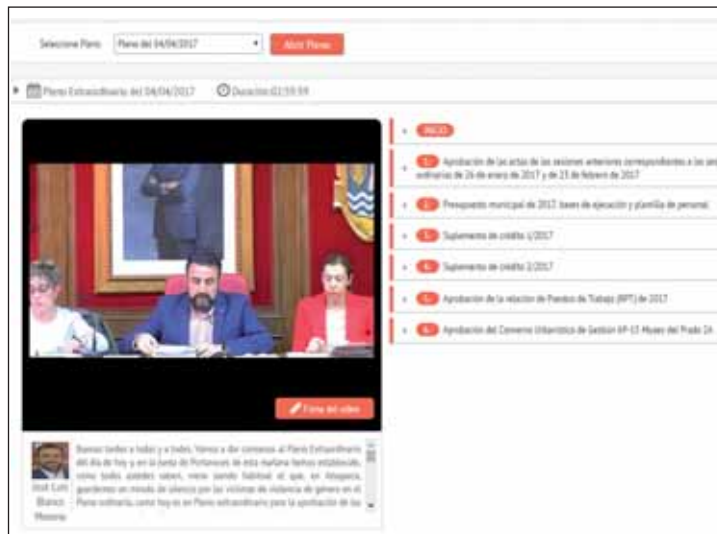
Seleccione Pleno: Pleno del 04/04/2017 Abrir Pleno

Pleno Extraordinario del 04/04/2017 Duración:02:59:59

INICIO

1. Aprobación de las actas de las sesiones anteriores correspondientes a las sesiones ordinarias de 26 de enero de 2017 y de 23 de febrero de 2017

2. Presupuesto municipal de 2017, bases de ejecución y plantilla de personal.

3. Suplemento de crédito 1/2017

4. Suplemento de crédito 2/2017

5. Aprobación de la relación de Puestos de Trabajo (RPT) de 2017

6. Aprobación del Convenio Urbanístico de Gestión AP-13 Museo del Prado 24...

Firma del vídeo

Buenas tardes a todas y a todos. Vamos a dar comienzo al Pleno Extraordinario del día de hoy y en la Junta de Portavoces de esta mañana hemos establecido, como todos ustedes saben, viene siendo habitual el que, en Alhaurín, guardemos un minuto de silencio por las víctimas de violencia de género en el Pleno ordinario, como hoy es un Pleno extraordinario para la aprobación de los

José Luis Blanco Moreno